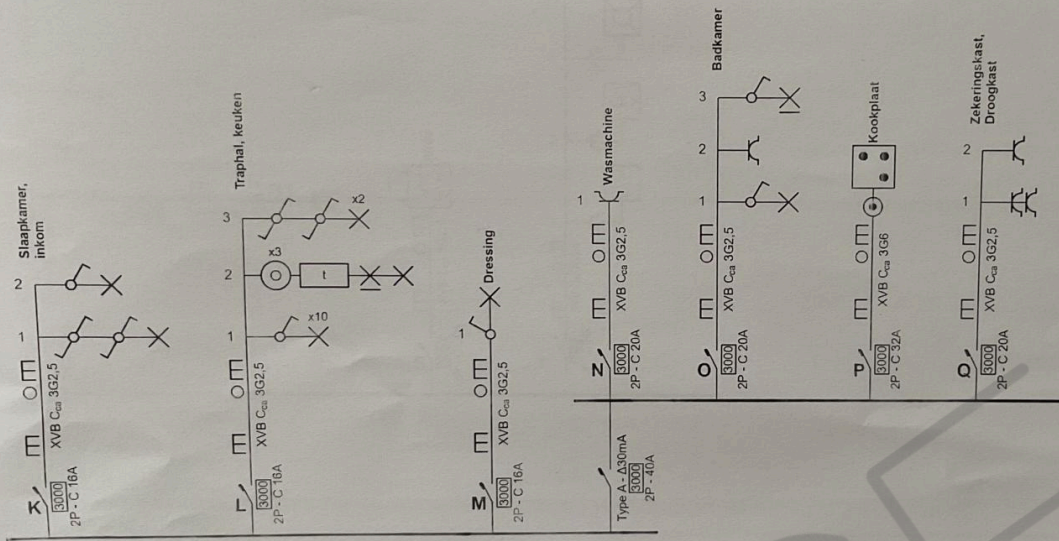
Slaapkamer, inkom
2
1
K
3000
2P - C 16A
XVB $C_{ca}$ 3G2,5

Traphal, keuken
3
x2
2
x3
t
1
x10
L
3000
2P - C 16A
XVB $C_{ca}$ 3G2,5

M
3000
2P - C 16A
XVB $C_{ca}$ 3G2,5
1
Dressing

Type A - Δ30mA
3000
2P - 40A

N
3000
2P - C 20A
XVB $C_{ca}$ 3G2,5
1
Wasmachine

Badkamer
3
2
1
O
3000
2P - C 20A
XVB $C_{ca}$ 3G2,5

P
3000
2P - C 32A
XVB $C_{ca}$ 3G6
Kookplaat

Zekeringskast, Droogkast
2
1
Q
3000
2P - C 20A
XVB $C_{ca}$ 3G2,5